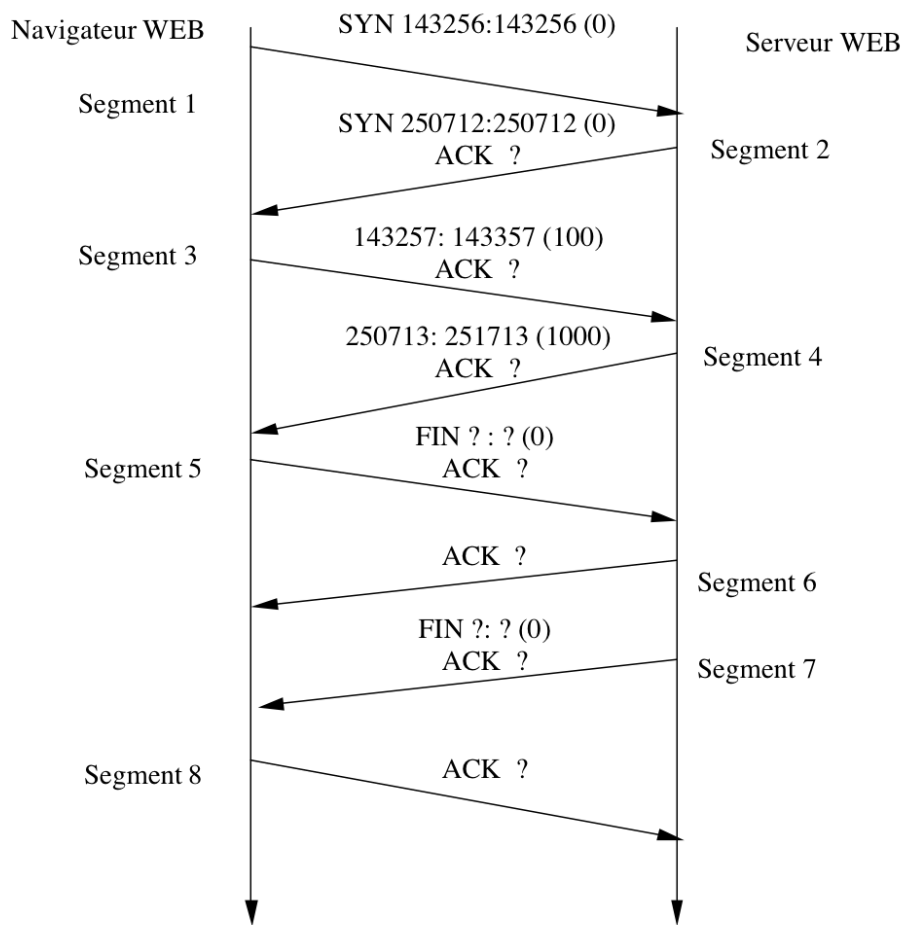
Navigateur WEB

SYN 143256:143256 (0)

Serveur WEB

Segment 1

SYN 250712:250712 (0)
ACK ?

Segment 2

Segment 3

143257: 143357 (100)
ACK ?

250713: 251713 (1000)
ACK ?

Segment 4

FIN ? : ? (0)
ACK ?

Segment 5

ACK ?

Segment 6

FIN ?: ? (0)
ACK ?

Segment 7

Segment 8

ACK ?